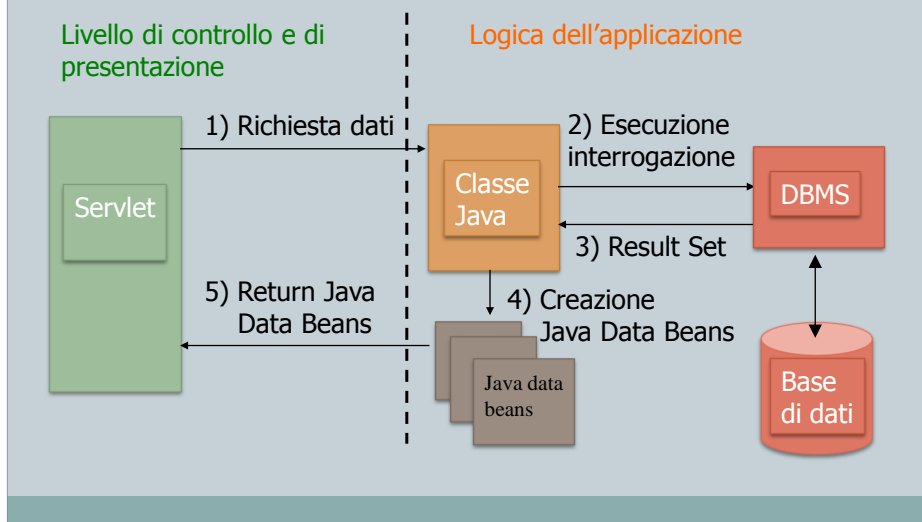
Livello di controllo e di presentazione

Logica dell’applicazione

1) Richiesta dati

2) Esecuzione interrogazione

Servlet

Classe Java

DBMS

3) Result Set

5) Return Java Data Beans

4) Creazione Java Data Beans

Java data beans

Base di dati